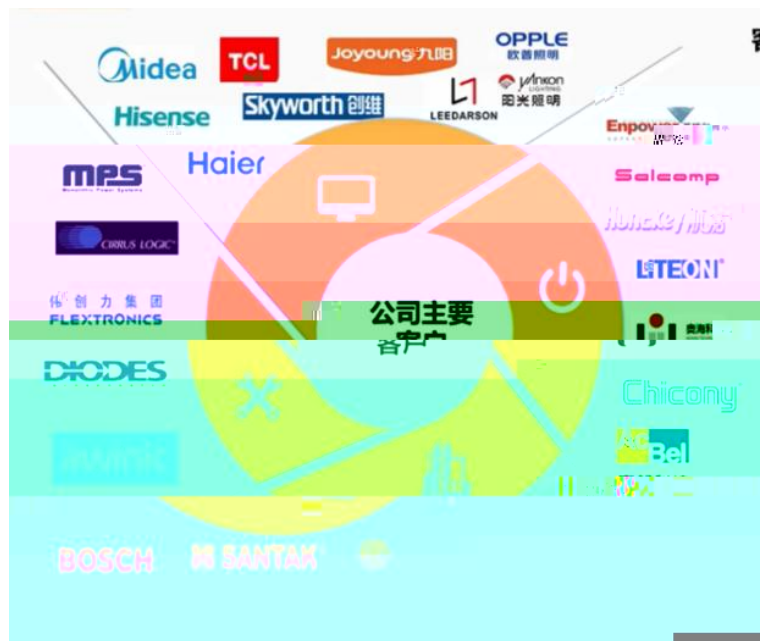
Midea
TCL
Joyoung九阳
OPPLE 欧普照明
Hisense
Skyworth创维
LEEDARSON
阳光照明
Enpov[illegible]
MPS
Haier
Salcomp
CIRRUS LOGIC
Huntkey 航嘉
伟创力集团 FLEXTRONICS
LITEON
公司主要客户
DIODES
Chicony
Bel
BOSCH
SANTAK